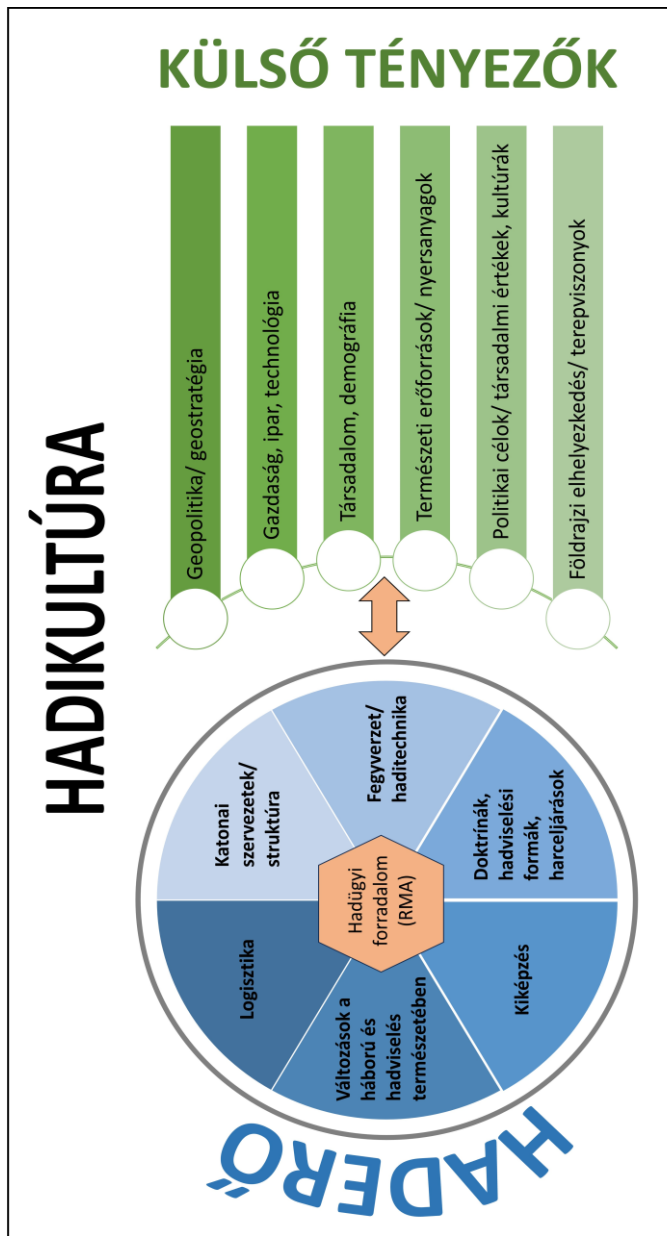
KÜLSŐ TÉNYEZŐK

Geopolitika/ geostratégia

Gazdaság, ipar, technológia

Társadalom, demográfia

Természeti erőforrások/ nyersanyagok

Politikai célok/ társadalmi értékek, kultúrák

Földrajzi elhelyezkedés/ terepviszonyok

HADIKULTÚRA

Katonai szervezetek/ struktúra

Fegyverzet/ haditechnika

Doktrínák, hadviselési formák, harceljárások

Kiképzés

Változások a háború és hadviselés természetében

Logisztika

Hadügyi forradalom (RMA)

HADERŐ